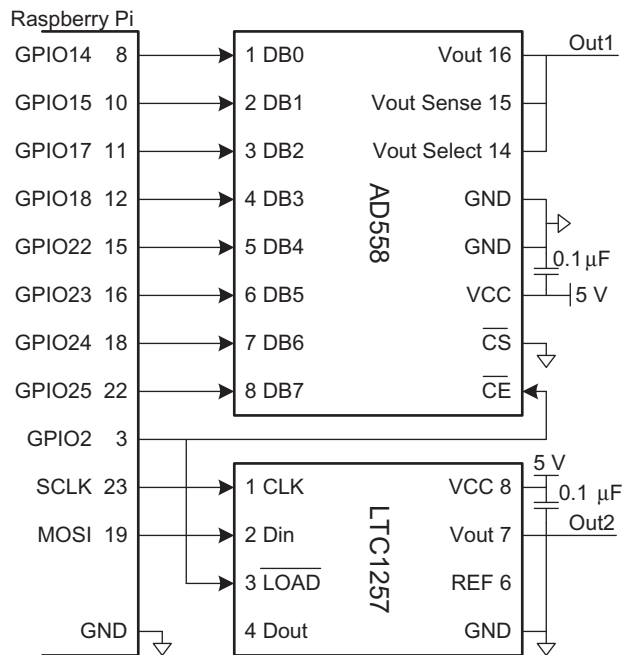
Raspberry Pi

GPIO14 8
GPIO15 10
GPIO17 11
GPIO18 12
GPIO22 15
GPIO23 16
GPIO24 18
GPIO25 22
GPIO2 3
SCLK 23
MOSI 19
GND

1 DB0
2 DB1
3 DB2
4 DB3
5 DB4
6 DB5
7 DB6
8 DB7

AD558

Vout 16
Vout Sense 15
Vout Select 14
GND
GND
VCC
$\overline{CS}$
$\overline{CE}$

Out1
0.1 μF
5 V

1 CLK
2 Din
3 $\overline{LOAD}$
4 Dout

LTC1257

VCC 8
Vout 7
REF 6
GND

5 V
0.1 μF
Out2